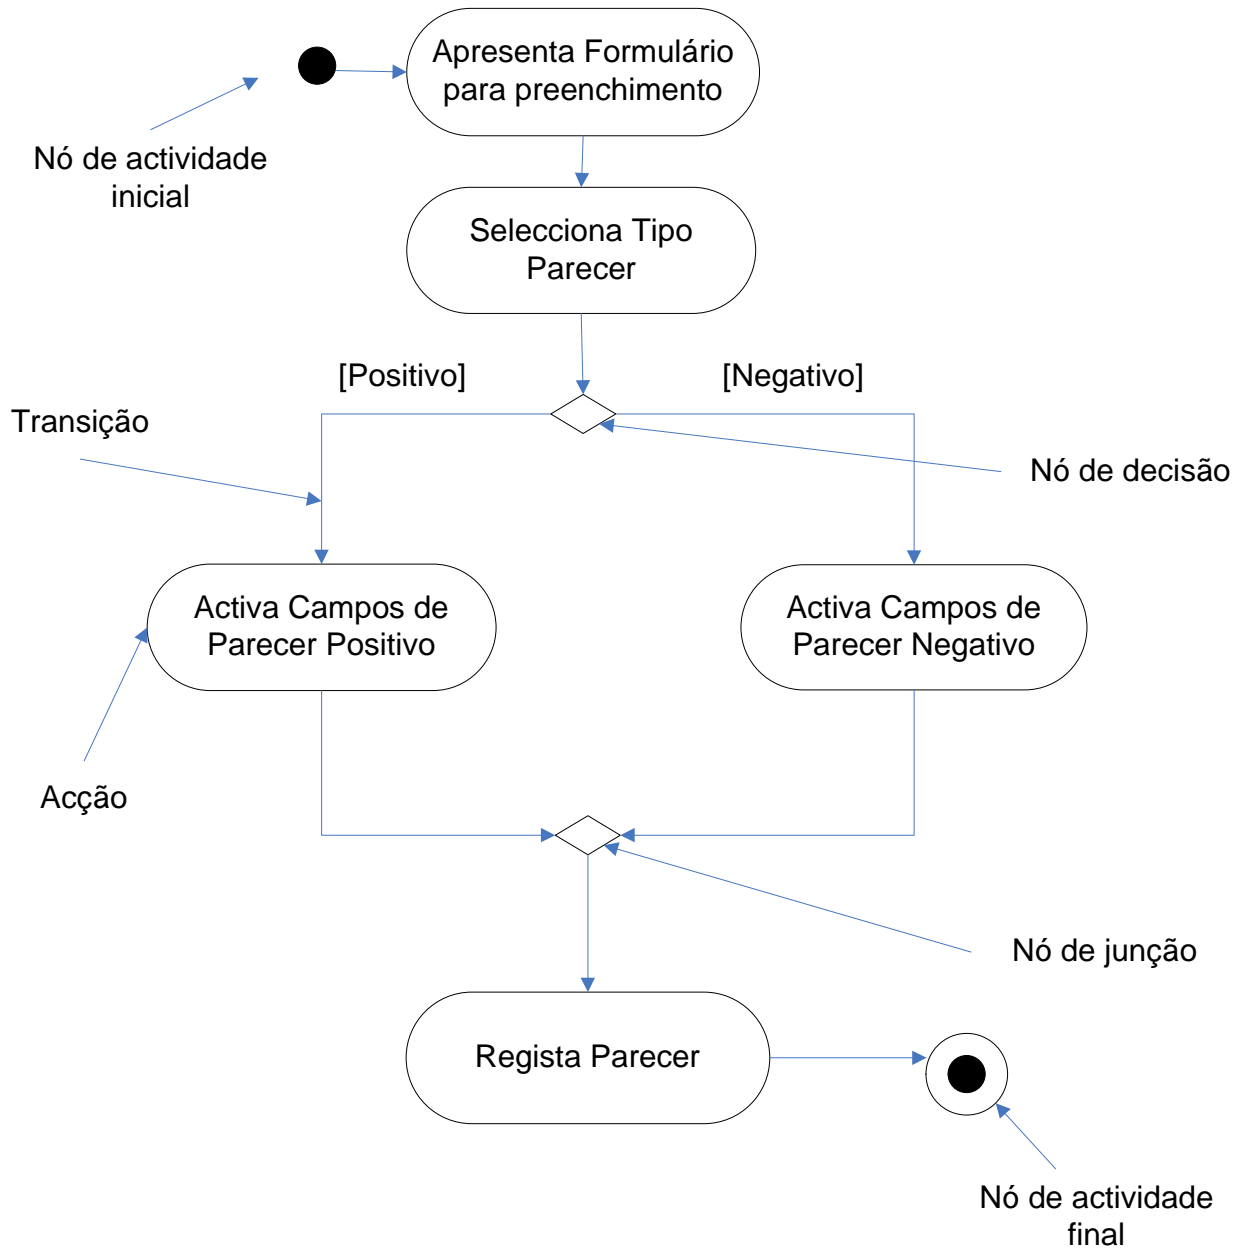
Apresenta Formulário para preenchimento

Nó de actividade inicial

Selecciona Tipo Parecer

[Positivo]

[Negativo]

Transição

Nó de decisão

Activa Campos de Parecer Positivo

Activa Campos de Parecer Negativo

Acção

Nó de junção

Regista Parecer

Nó de actividade final